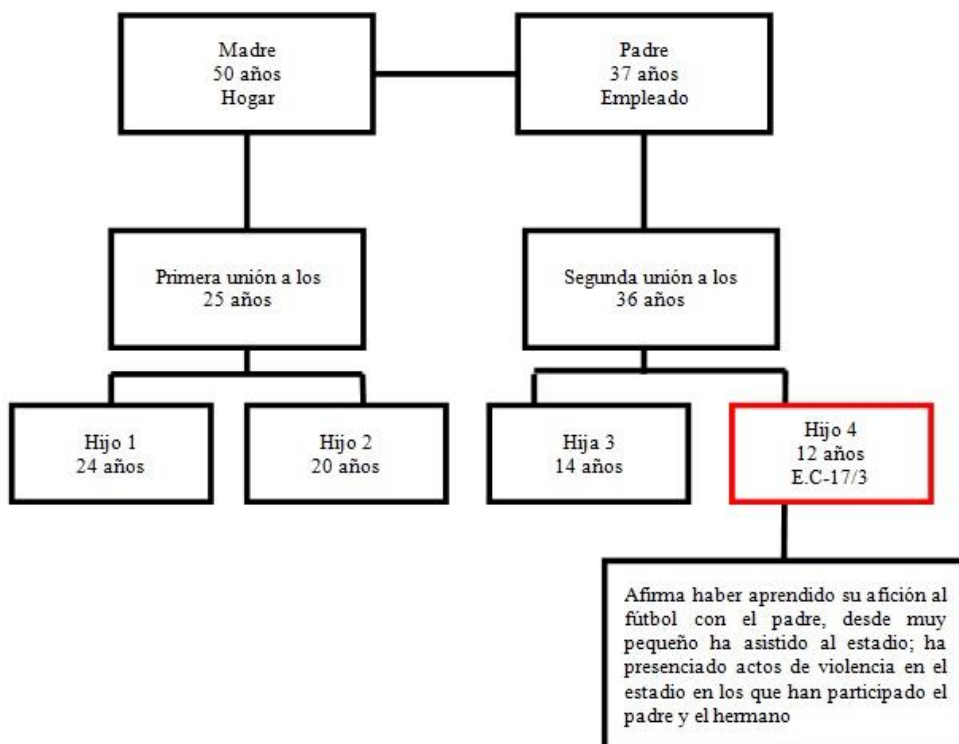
Madre
50 años
Hogar

Padre
37 años
Empleado

Primera unión a los
25 años

Segunda unión a los
36 años

Hijo 1
24 años

Hijo 2
20 años

Hija 3
14 años

Hijo 4
12 años
E.C-17/3

Afirma haber aprendido su afición al fútbol con el padre, desde muy pequeño ha asistido al estadio; ha presenciado actos de violencia en el estadio en los que han participado el padre y el hermano